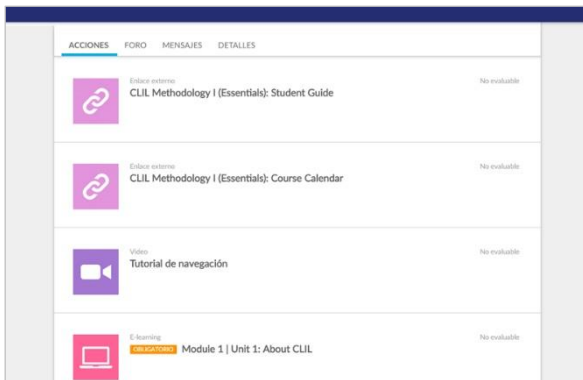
ACCIONES FORO MENSAJES DETALLES

Enlace externo
CLIL Methodology I (Essentials): Student Guide
No evaluable

Enlace externo
CLIL Methodology I (Essentials): Course Calendar
No evaluable

Video
Tutorial de navegación
No evaluable

E-learning
OBLIGATORIO Module 1 | Unit 1: About CLIL
No evaluable